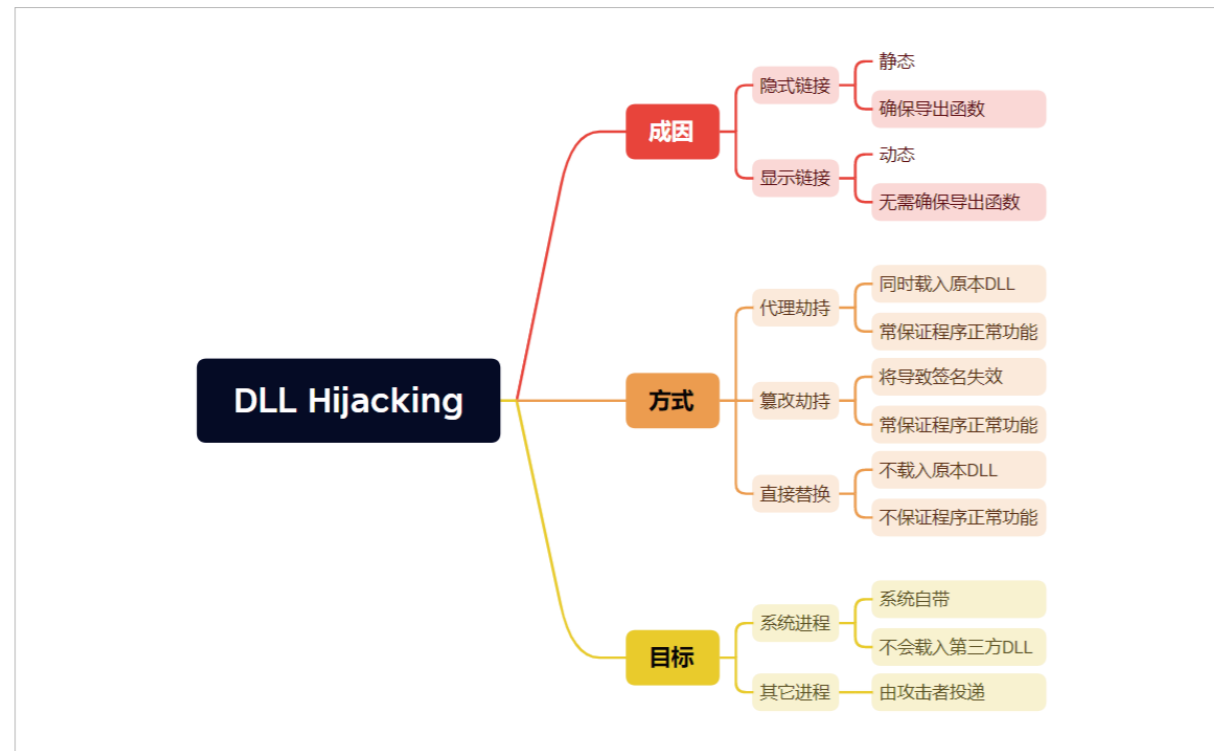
DLL Hijacking

成因

隐式链接

静态

确保导出函数

显示链接

动态

无需确保导出函数

方式

代理劫持

同时载入原本DLL

常保证程序正常功能

篡改劫持

将导致签名失效

常保证程序正常功能

直接替换

不载入原本DLL

不保证程序正常功能

目标

系统进程

系统自带

不会载入第三方DLL

其它进程

由攻击者投递